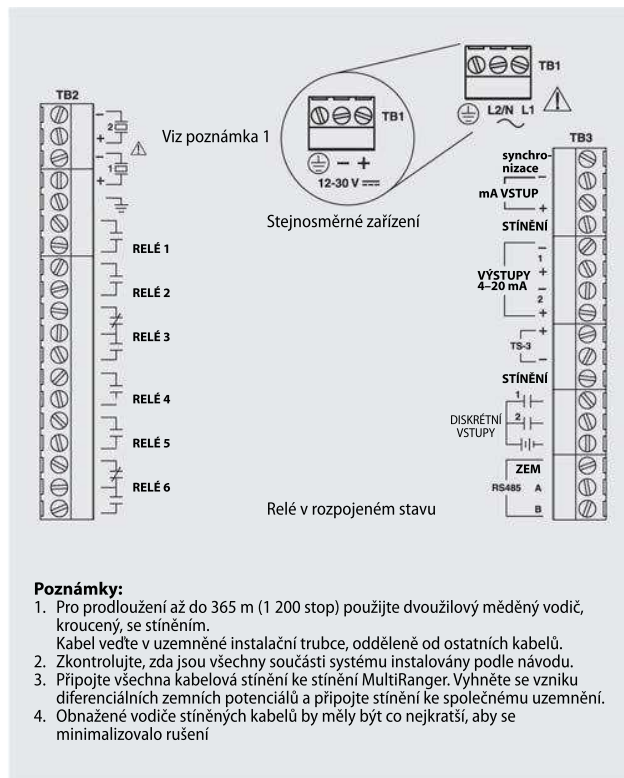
TB2

2
+
1
+

Viz poznámka 1

RELÉ 1
RELÉ 2
RELÉ 3
RELÉ 4
RELÉ 5
RELÉ 6

TB1
$-$ +
12-30 V

Stejnosměrné zařízení

TB1
L2/N L1

TB3

synchronizace
mA VSTUP
+
STÍNĚNÍ
–
1
+
VÝSTUPY 4–20 mA
–
2
+
+
TS-3
–
STÍNĚNÍ
1
2
DISKRÉTNÍ VSTUPY
ZEM
RS485 A
B

Relé v rozpojeném stavu

Poznámky:
1. Pro prodloužení až do 365 m (1 200 stop) použijte dvoužilový měděný vodič, kroucený, se stíněním.
Kabel veďte v uzemněné instalační trubce, odděleně od ostatních kabelů.
2. Zkontrolujte, zda jsou všechny součásti systému instalovány podle návodu.
3. Připojte všechna kabelová stínění ke stínění MultiRanger. Vyhněte se vzniku diferenciálních zemních potenciálů a připojte stínění ke společnému uzemnění.
4. Obnažené vodiče stíněných kabelů by měly být co nejkratší, aby se minimalizovalo rušení